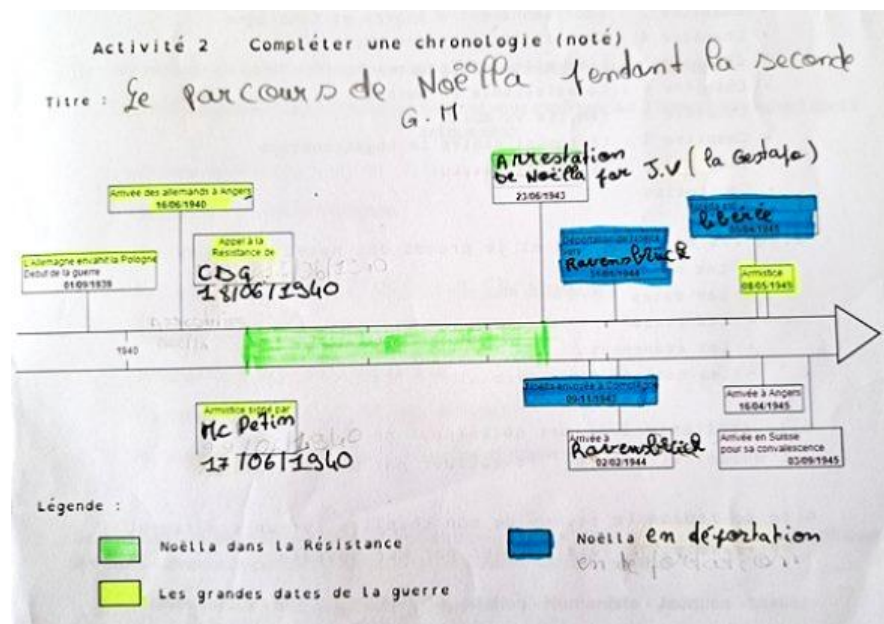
Activité 2 Compléter une chronologie (noté)

Titre : Le parcours de Noëlla pendant la seconde G. M

Arrivée des allemands à Angers
16/06/1940

L'Allemagne envahit la Pologne
Début de la guerre
01/09/1939

Appel à la Résistance de
CDG
18/06/1940

Arrestation de Noëlla par J.V (la Gestapo)
23/06/1943

Déportation de Noëlla vers Ravensbrück
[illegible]/1944

Libérée
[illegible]/1945

Armistice
08/05/1945

1940

Armistice signé par
Mc Petain
17/06/1940

Noëlla envoyée à Compiègne
09/11/1943

Arrivée à Ravensbrück
02/02/1944

Arrivée à Angers
16/04/1945

Arrivée en Suisse pour sa convalescence
03/09/1945

Légende :

Noëlla dans la Résistance

Les grandes dates de la guerre

Noëlla en déportation